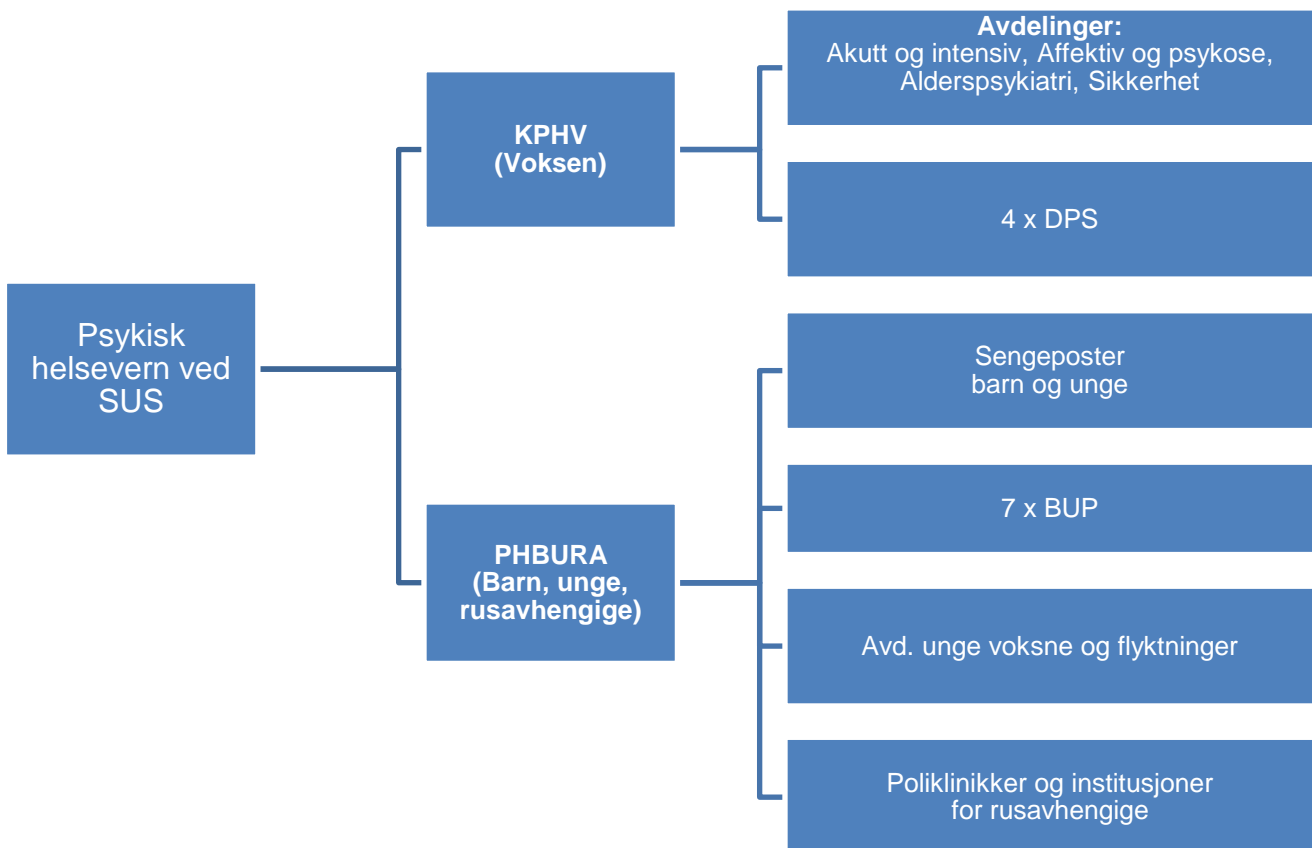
Psykisk helsevern ved SUS

KPHV
(Voksen)

Avdelinger:
Akutt og intensiv, Affektiv og psykose, Alderspsykiatri, Sikkerhet

4 x DPS

PHBURA
(Barn, unge, rusavhengige)

Sengeposter barn og unge

7 x BUP

Avd. unge voksne og flyktninger

Poliklinikker og institusjoner for rusavhengige